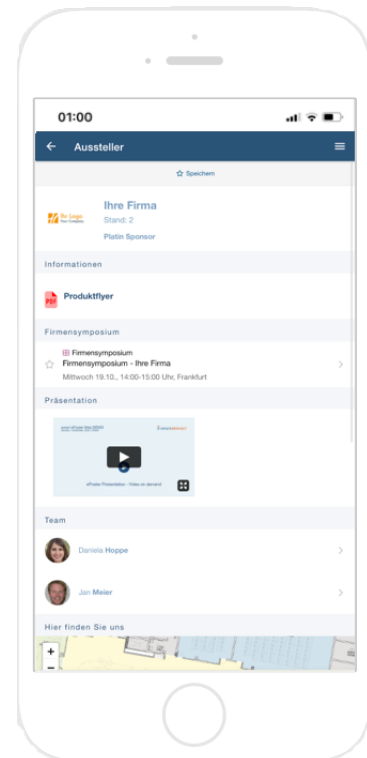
01:00

Aussteller

Speichern

Ihr Logo Your Company

Ihre Firma
Stand: 2
Platin Sponsor

Informationen

PDF Produktflyer

Firmensymposium

Firmensymposium
Firmensymposium - Ihre Firma
Mittwoch 19.10., 14:00-15:00 Uhr, Frankfurt

Präsentation

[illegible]

Team

Daniela Hoppe

Jan Meier

Hier finden Sie uns

+
−